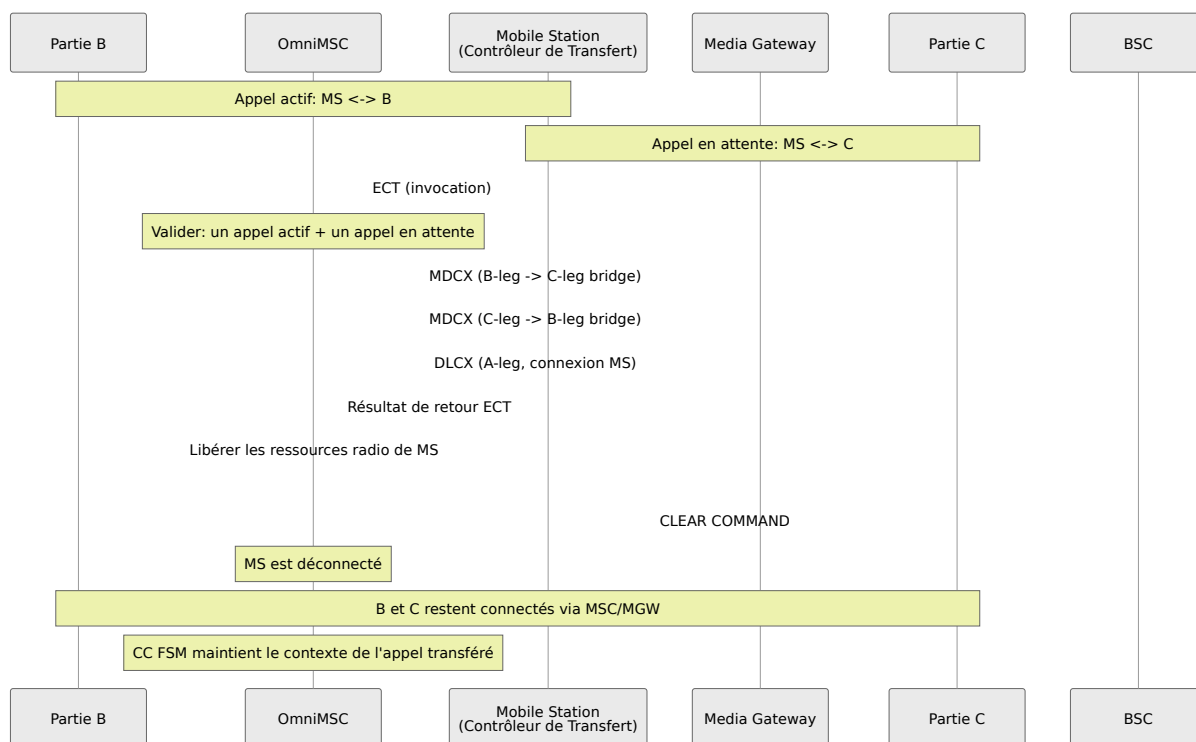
Partie B
OmniMSC
Mobile Station (Contrôleur de Transfert)
Media Gateway
Partie C
BSC

Appel actif: MS <-> B

Appel en attente: MS <-> C

ECT (invocation)

Valider: un appel actif + un appel en attente

MDCX (B-leg -> C-leg bridge)

MDCX (C-leg -> B-leg bridge)

DLCX (A-leg, connexion MS)

Résultat de retour ECT

Libérer les ressources radio de MS

CLEAR COMMAND

MS est déconnecté

B et C restent connectés via MSC/MGW

CC FSM maintient le contexte de l'appel transféré

Partie B
OmniMSC
Mobile Station (Contrôleur de Transfert)
Media Gateway
Partie C
BSC